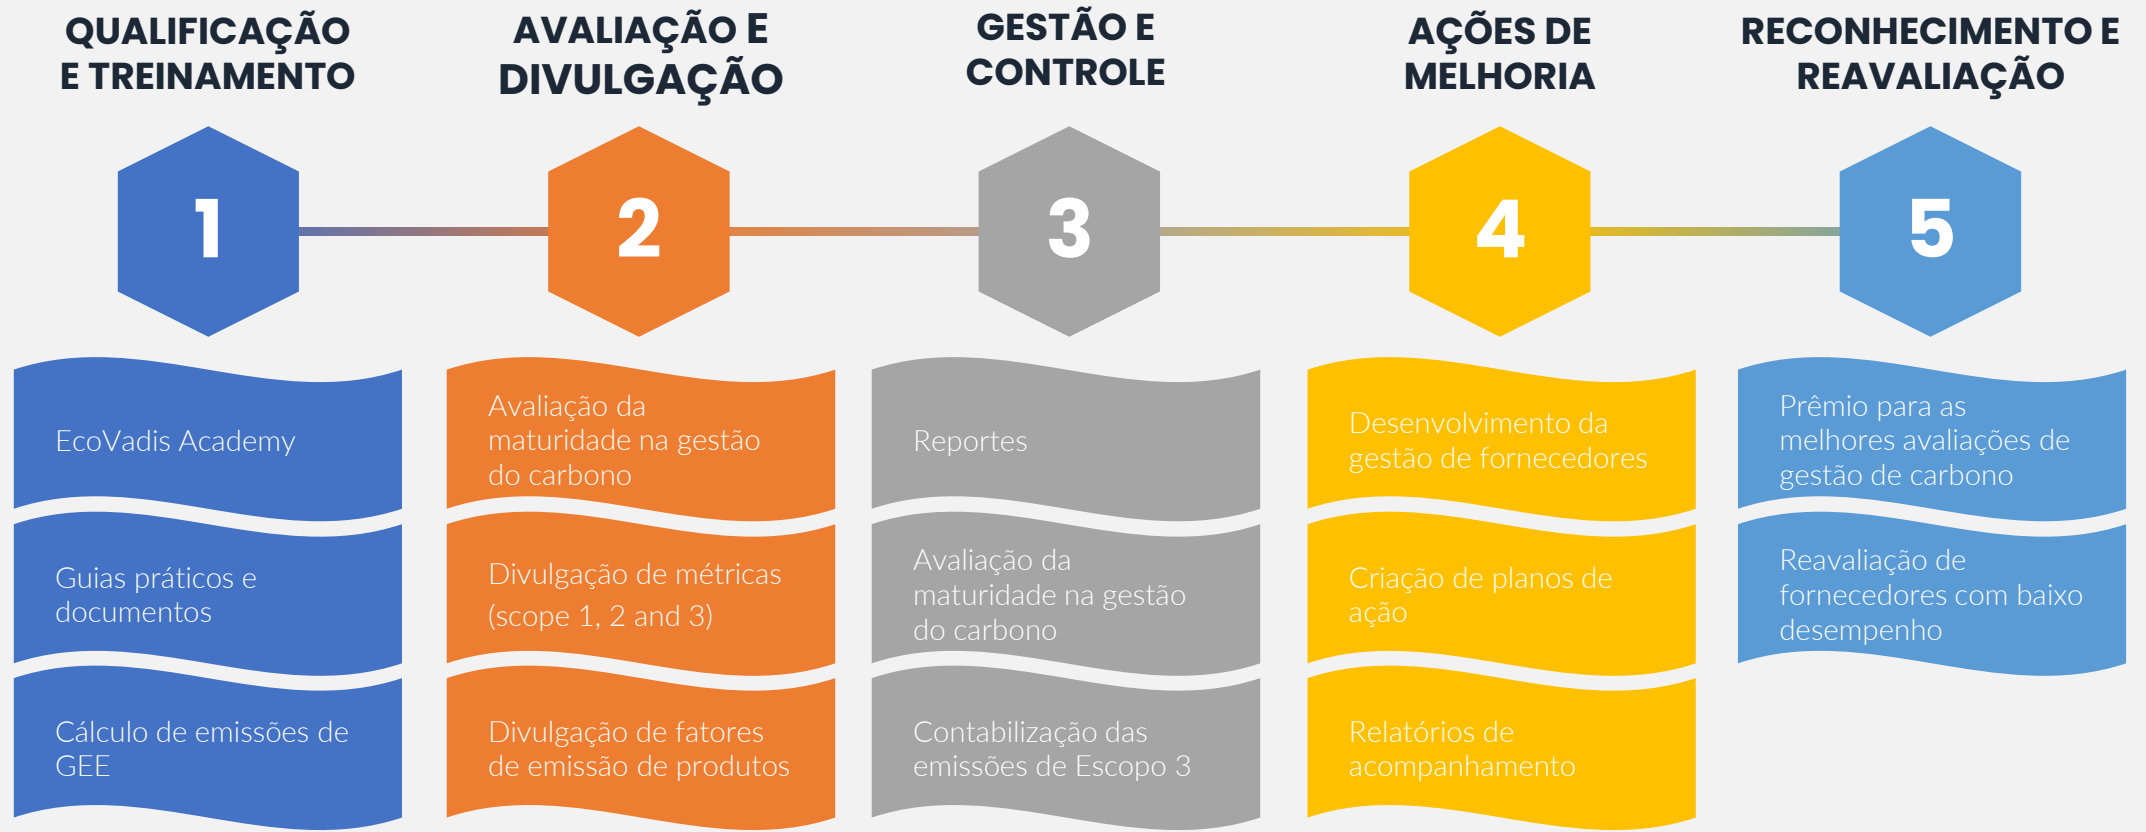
QUALIFICAÇÃO E TREINAMENTO

1

EcoVadis Academy

Guias práticos e documentos

Cálculo de emissões de GEE

AVALIAÇÃO E DIVULGAÇÃO

2

Avaliação da maturidade na gestão do carbono

Divulgação de métricas (scope 1, 2 and 3)

Divulgação de fatores de emissão de produtos

GESTÃO E CONTROLE

3

Reportes

Avaliação da maturidade na gestão do carbono

Contabilização das emissões de Escopo 3

AÇÕES DE MELHORIA

4

Desenvolvimento da gestão de fornecedores

Criação de planos de ação

Relatórios de acompanhamento

RECONHECIMENTO E REAVALIAÇÃO

5

Prêmio para as melhores avaliações de gestão de carbono

Reavaliação de fornecedores com baixo desempenho